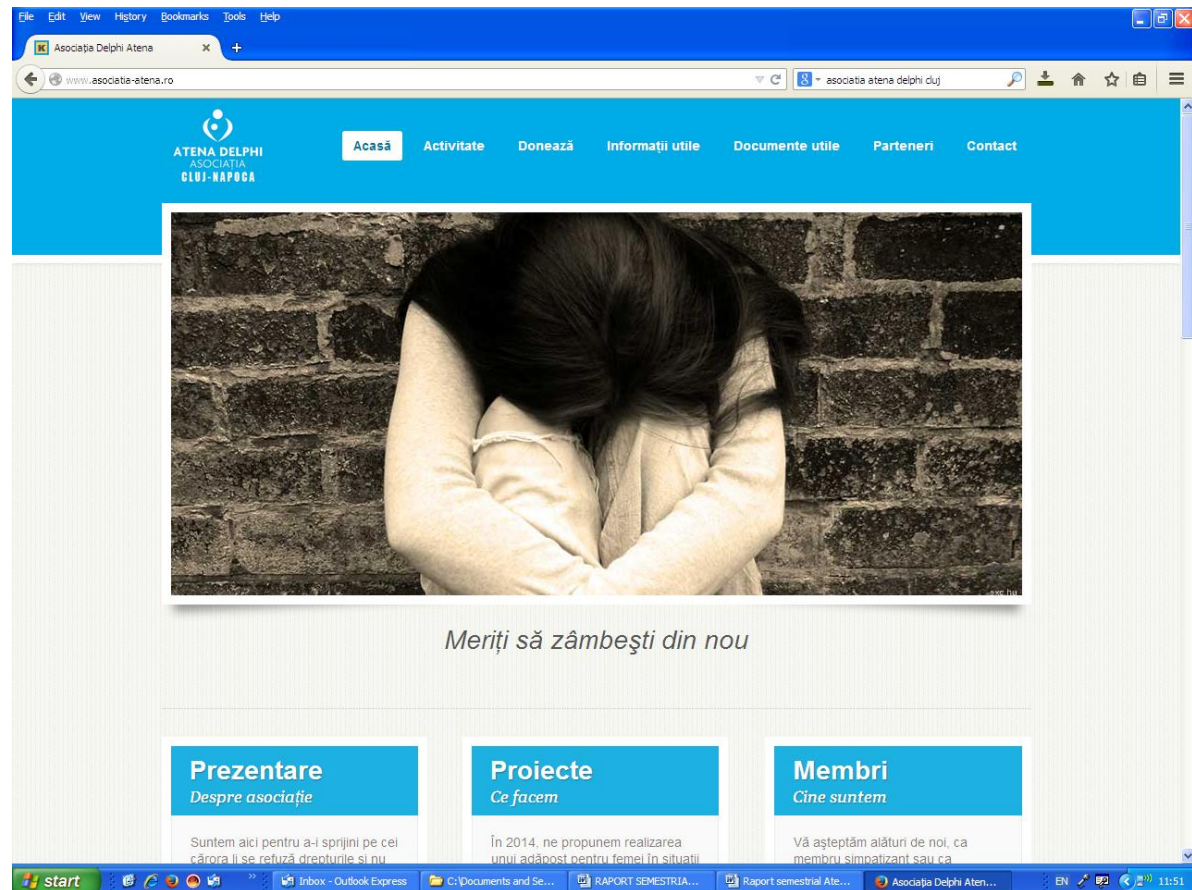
File Edit View History Bookmarks Tools Help

Asociaţia Delphi Atena

www.asociatia-atena.ro

asociatia atena delphi cluj

ATENA DELPHI
ASOCIAŢIA
CLUJ-NAPOCA

Acasă Activitate Donează Informaţii utile Documente utile Parteneri Contact

Meriţi să zâmbeşti din nou

Prezentare
Despre asociaţie

Suntem aici pentru a-i sprijini pe cei cărora li se refuză drepturile şi nu

Proiecte
Ce facem

În 2014, ne propunem realizarea unui adăpost pentru femei în situaţii

Membri
Cine suntem

Vă aşteptăm alături de noi, ca membru simpatizant sau ca

start Inbox - Outlook Express C:\Documents and Se... RAPORT SEMESTRIA... Raport semestrial Ate... Asociaţia Delphi Aten... EN 11:51